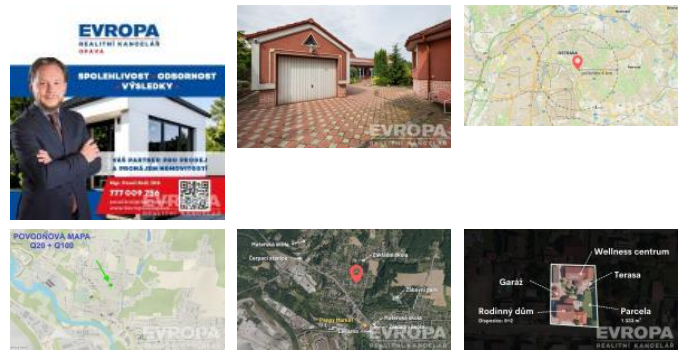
EVROPA
REALITNÍ KANCELÁŘ
OPAVA

SPOLEHLIVOST · ODBORNOST · VÝSLEDKY

VÁŠ PARTNER PRO PRODEJ A PRONÁJEM NEMOVITOSTÍ

777 009 730

EVROPA
REALITNÍ KANCELÁŘ

EVROPA
REALITNÍ KANCELÁŘ

POVODŇOVÁ MAPA
Q20 + Q100

EVROPA
REALITNÍ KANCELÁŘ

EVROPA
REALITNÍ KANCELÁŘ

Wellness centrum
Garáž
Terasa
Rodinný dům
Parcela

EVROPA
REALITNÍ KANCELÁŘ